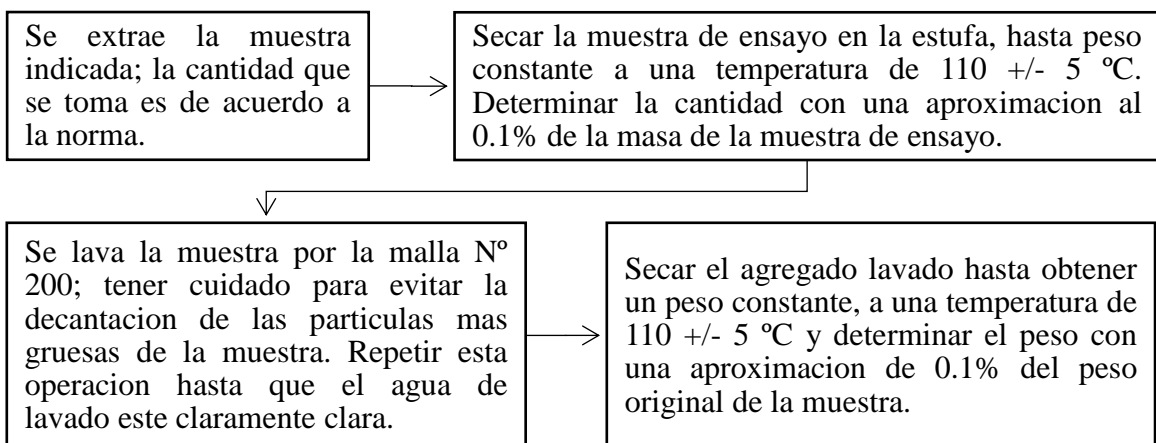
Se extrae la muestra indicada; la cantidad que se toma es de acuerdo a la norma.

Secar la muestra de ensayo en la estufa, hasta peso constante a una temperatura de 110 +/- 5 ºC. Determinar la cantidad con una aproximacion al 0.1% de la masa de la muestra de ensayo.

Se lava la muestra por la malla Nº 200; tener cuidado para evitar la decantacion de las particulas mas gruesas de la muestra. Repetir esta operacion hasta que el agua de lavado este claramente clara.

Secar el agregado lavado hasta obtener un peso constante, a una temperatura de 110 +/- 5 ºC y determinar el peso con una aproximacion de 0.1% del peso original de la muestra.